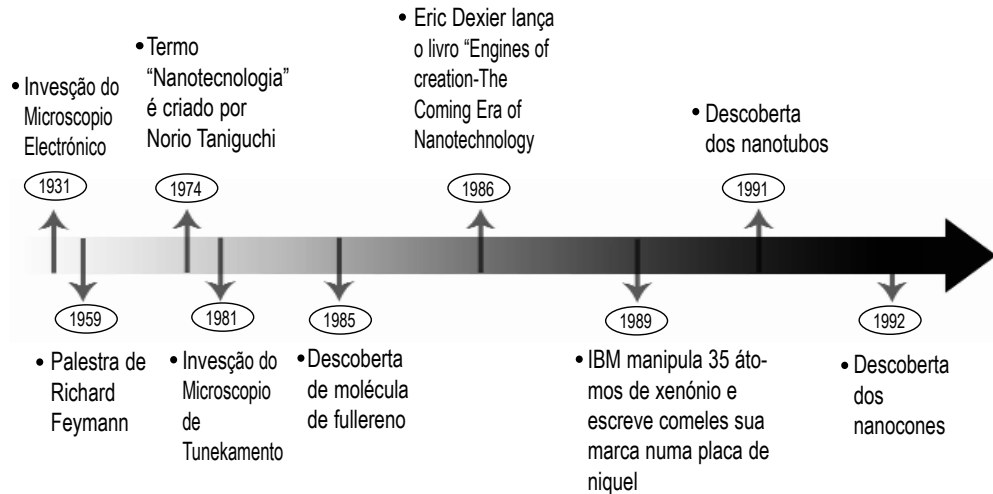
• Invesção do Microscopio Electrónico

1931

• Termo "Nanotecnologia" é criado por Norio Taniguchi

1974

• Eric Dexier lança o livro "Engines of creation-The Coming Era of Nanotechnology

1986

• Descoberta dos nanotubos

1991

1959

• Palestra de Richard Feymann

1981

• Invesção do Microscopio de Tunekamento

1985

• Descoberta de molécula de fullereno

1989

• IBM manipula 35 átomos de xenónio e escreve comeles sua marca numa placa de niquel

1992

• Descoberta dos nanocones